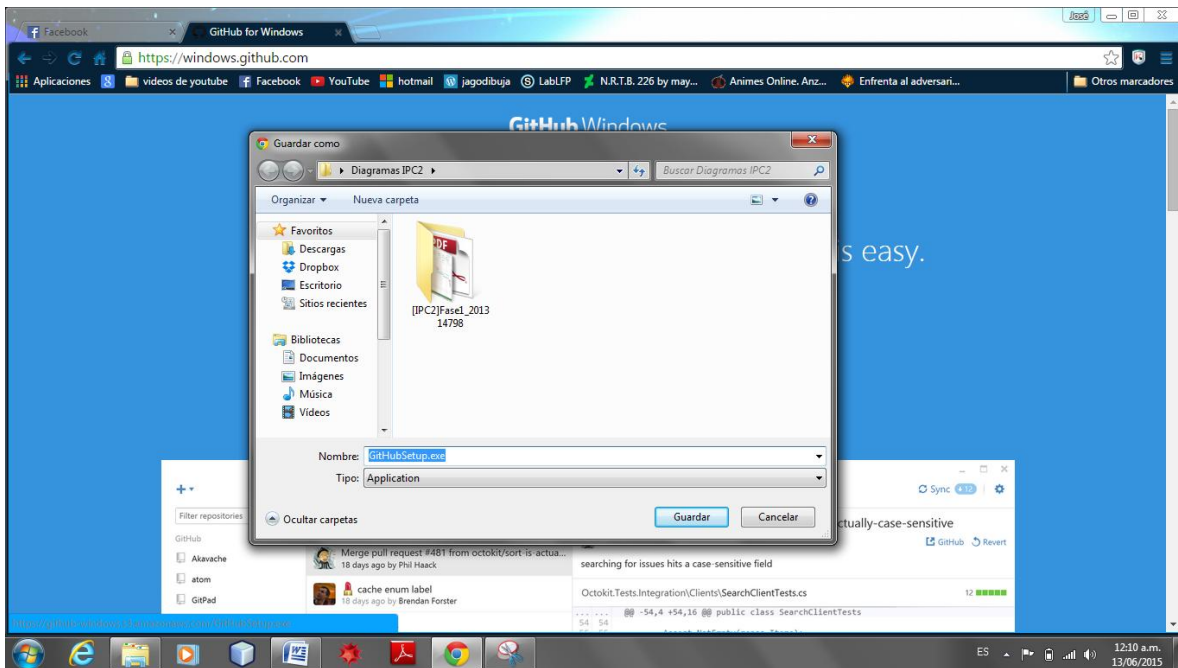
Facebook
GitHub for Windows
José
https://windows.github.com
Aplicaciones
videos de youtube
Facebook
YouTube
hotmail
jagodibuja
LabLFP
N.R.T.B. 226 by may...
Animes Online. Anz...
Enfrenta al adversari...
Otros marcadores

GitHub Windows

s easy.

Guardar como
Diagramas IPC2
Buscar Diagramas IPC2
Organizar
Nueva carpeta
Favoritos
Descargas
Dropbox
Escritorio
Sitios recientes
Bibliotecas
Documentos
Imágenes
Música
Vídeos
[IPC2]Fase1_2013 14798
Nombre: GitHubSetup.exe
Tipo: Application
Ocultar carpetas
Guardar
Cancelar

Sync 12
Filter repositories
GitHub
Akavache
atom
GitPad
ctually-case-sensitive
GitHub
Revert
Merge pull request #481 from octokit/sort-is-actua...
18 days ago by Phil Haack
searching for issues hits a case-sensitive field
cache enum label
18 days ago by Brendan Forster
Octokit.Tests.Integration\Clients\SearchClientTests.cs
12
@@ -54,4 +54,16 @@ public class SearchClientTests
54 54
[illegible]
ES
12:10 a.m.
13/06/2015